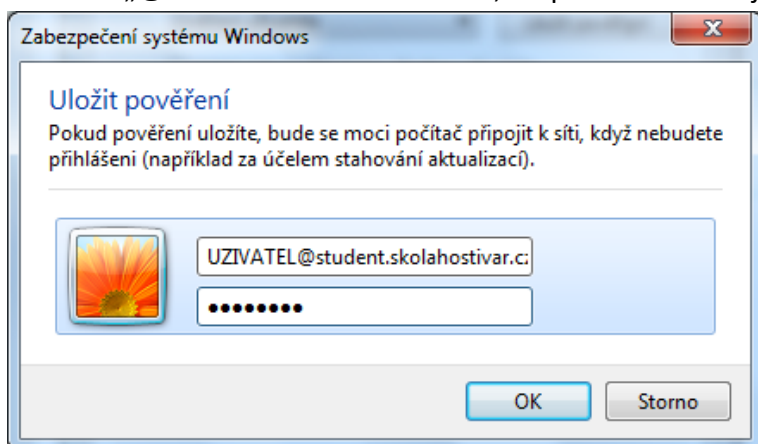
Zabezpečení systému Windows

Uložit pověření

Pokud pověření uložíte, bude se moci počítač připojit k síti, když nebudete přihlášeni (například za účelem stahování aktualizací).

UZIVATEL@student.skolahostivar.c:

••••••••

OK

Storno